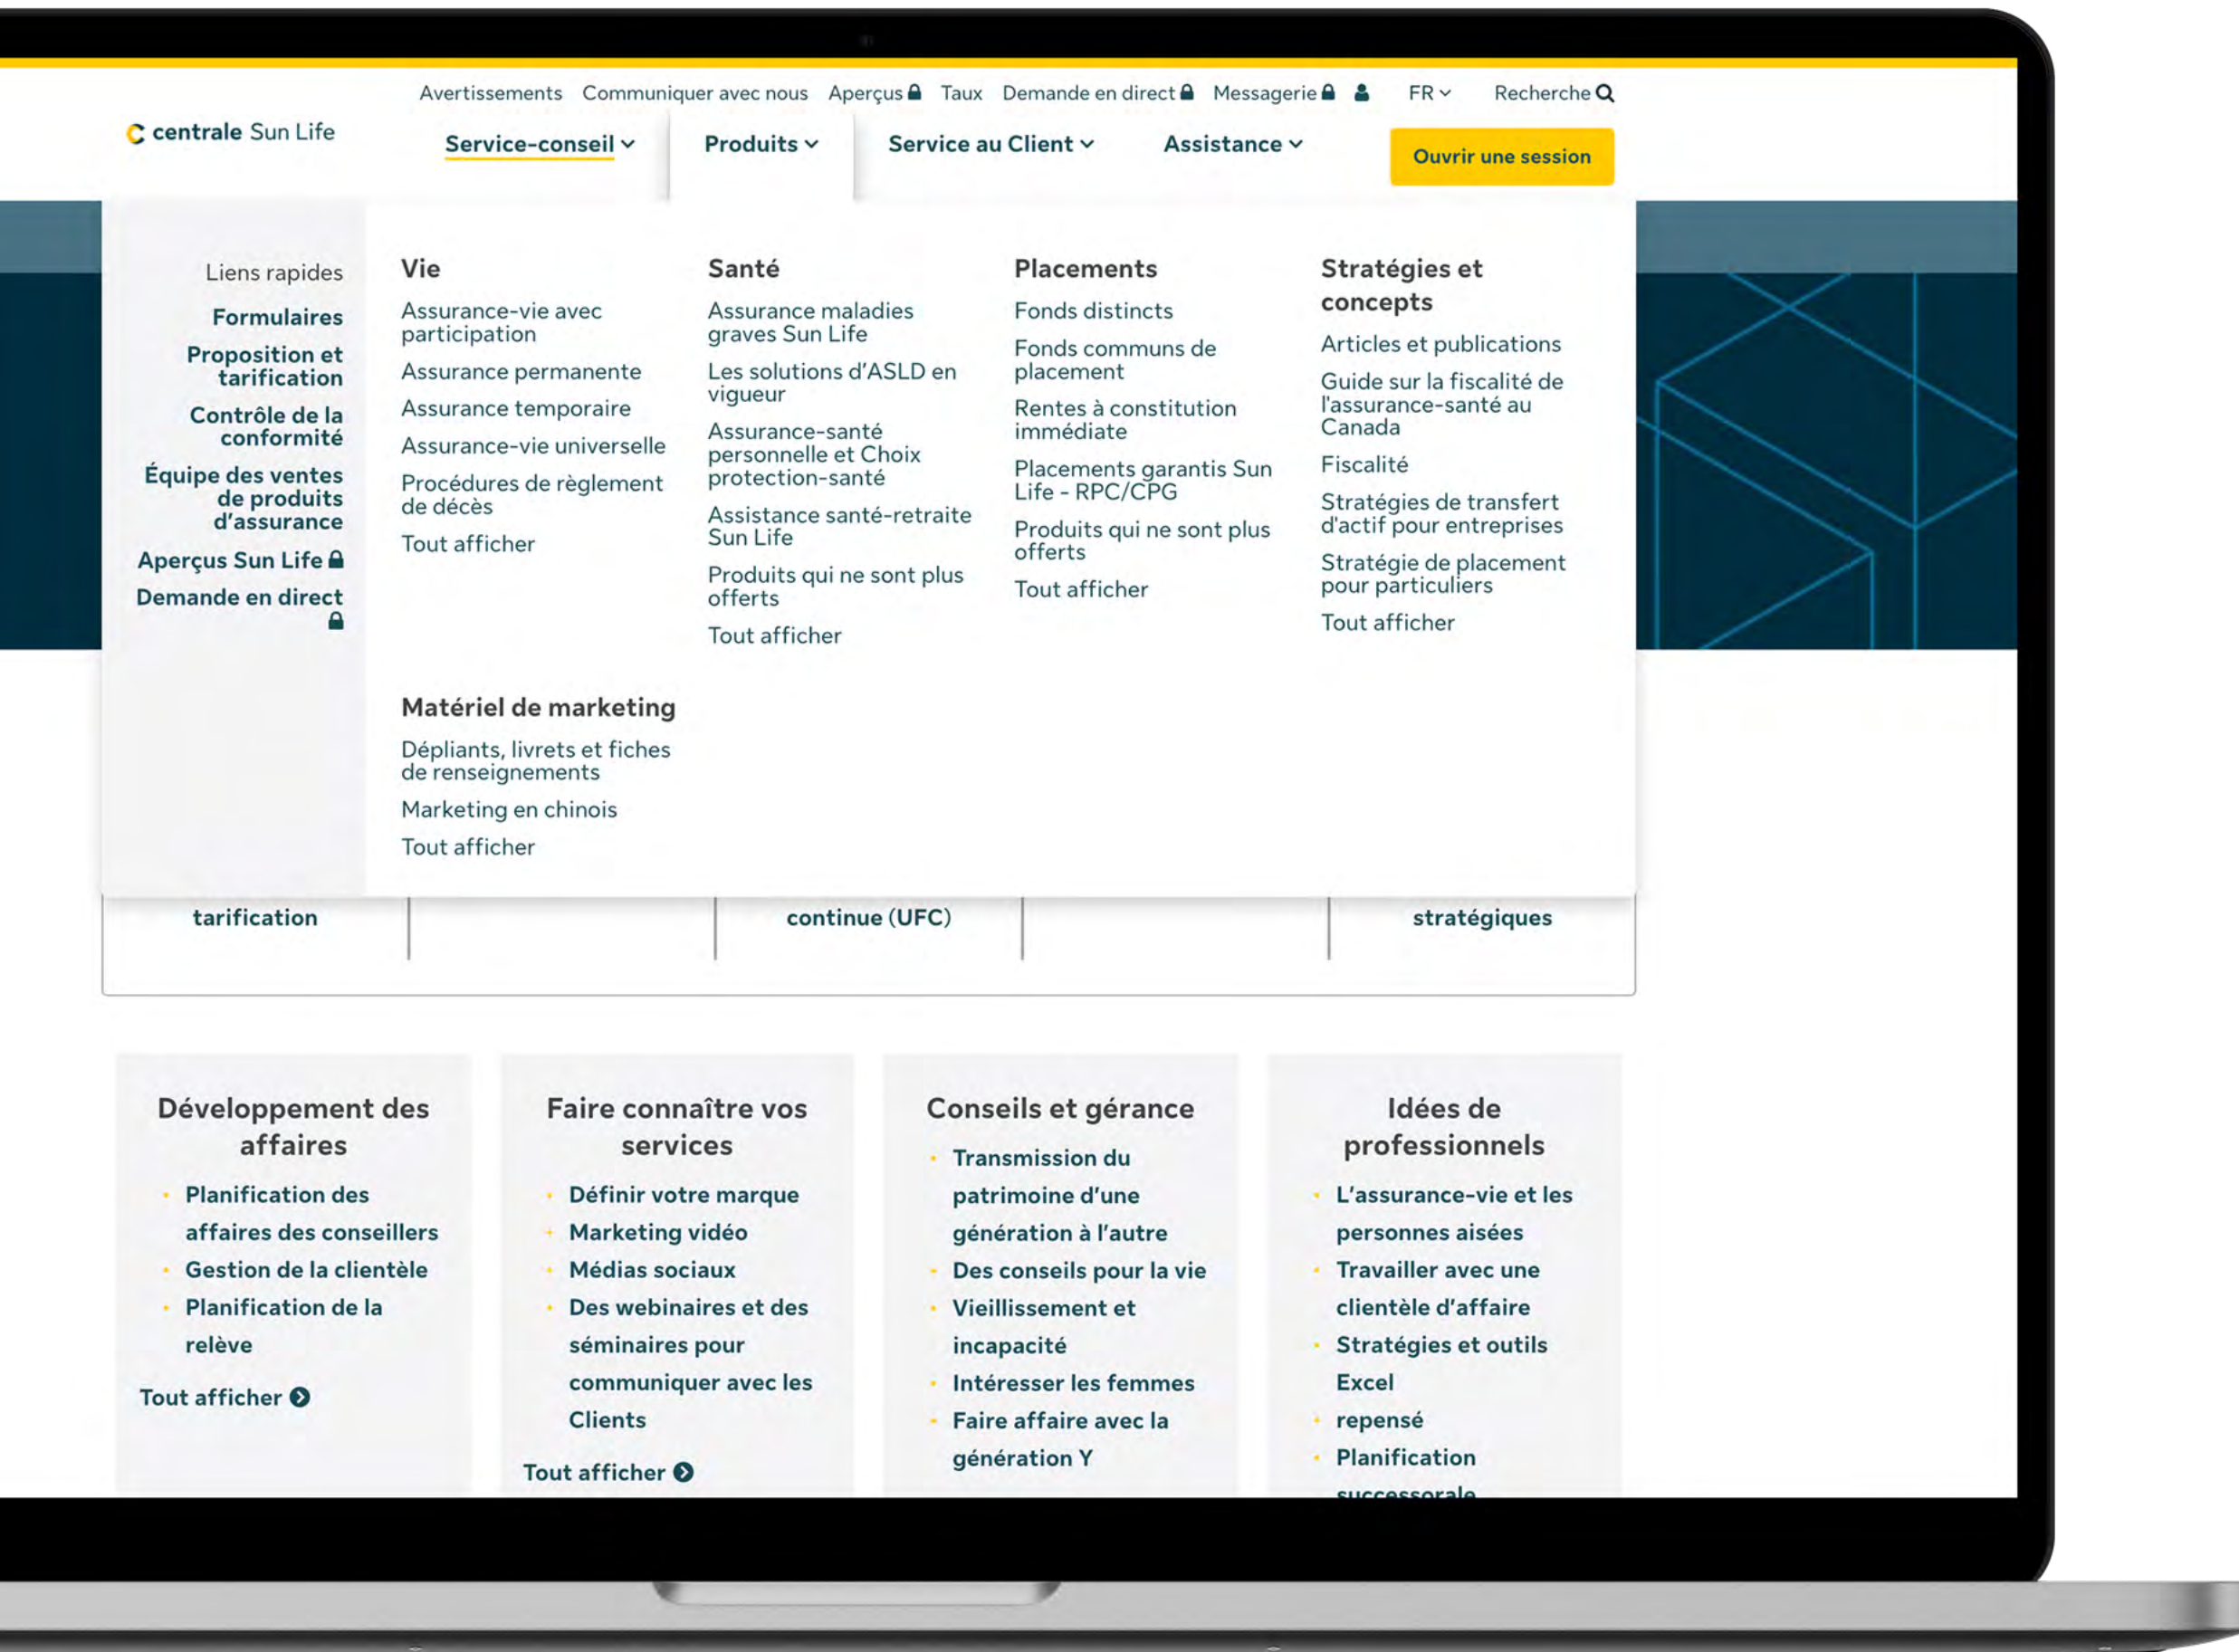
Avertissements Communiquer avec nous Aperçus Taux Demande en direct Messagerie FR Recherche

centrale Sun Life

Service-conseil Produits Service au Client Assistance Ouvrir une session

Liens rapides
Formulaires
Proposition et tarification
Contrôle de la conformité
Équipe des ventes de produits d'assurance
Aperçus Sun Life
Demande en direct

Vie
Assurance-vie avec participation
Assurance permanente
Assurance temporaire
Assurance-vie universelle
Procédures de règlement de décès
Tout afficher

Santé
Assurance maladies graves Sun Life
Les solutions d'ASLD en vigueur
Assurance-santé personnelle et Choix protection-santé
Assistance santé-retraite Sun Life
Produits qui ne sont plus offerts
Tout afficher

Placements
Fonds distincts
Fonds communs de placement
Rentes à constitution immédiate
Placements garantis Sun Life - RPC/CPG
Produits qui ne sont plus offerts
Tout afficher

Stratégies et concepts
Articles et publications
Guide sur la fiscalité de l'assurance-santé au Canada
Fiscalité
Stratégies de transfert d'actif pour entreprises
Stratégie de placement pour particuliers
Tout afficher

Matériel de marketing
Dépliants, livrets et fiches de renseignements
Marketing en chinois
Tout afficher

tarification
continue (UFC)
stratégiques

Développement des affaires
Planification des affaires des conseillers
Gestion de la clientèle
Planification de la relève
Tout afficher

Faire connaître vos services
Définir votre marque
Marketing vidéo
Médias sociaux
Des webinaires et des séminaires pour communiquer avec les Clients
Tout afficher

Conseils et gérance
Transmission du patrimoine d'une génération à l'autre
Des conseils pour la vie
Vieillissement et incapacité
Intéresser les femmes
Faire affaire avec la génération Y

Idées de professionnels
L'assurance-vie et les personnes aisées
Travailler avec une clientèle d'affaire
Stratégies et outils Excel
repensé
Planification successorale